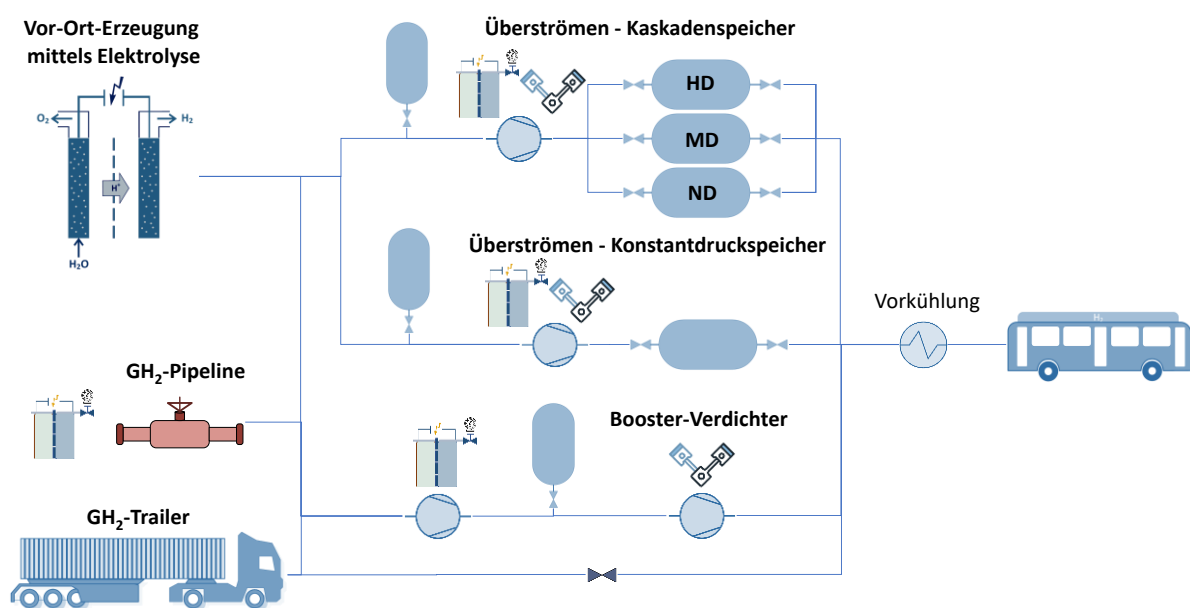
Vor-Ort-Erzeugung mittels Elektrolyse

$O_2$

$H_2$

$H^+$

$H_2O$

Überströmen - Kaskadenspeicher

HD

MD

ND

Überströmen - Konstantdruckspeicher

Vorkühlung

$H_2$

$GH_2$-Pipeline

Booster-Verdichter

$GH_2$-Trailer